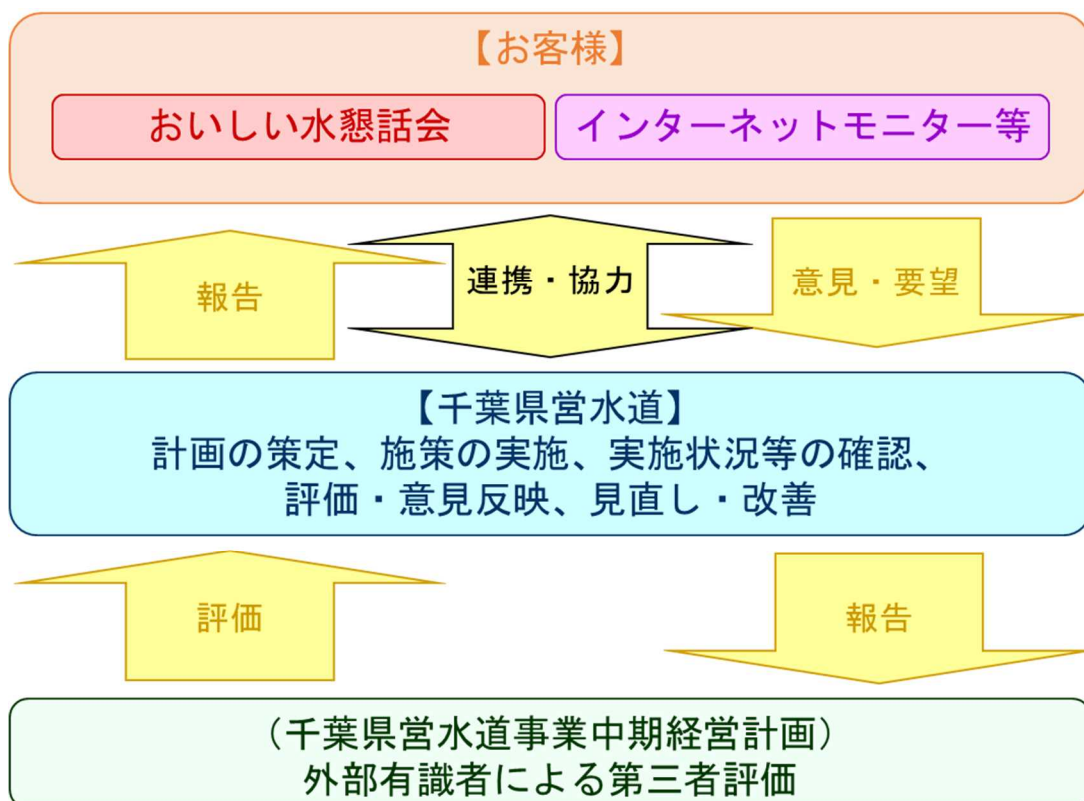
【お客様】

おいしい水懇話会

インターネットモニター等

報告

連携・協力

意見・要望

【千葉県営水道】
計画の策定、施策の実施、実施状況等の確認、
評価・意見反映、見直し・改善

評価

報告

（千葉県営水道事業中期経営計画）
外部有識者による第三者評価